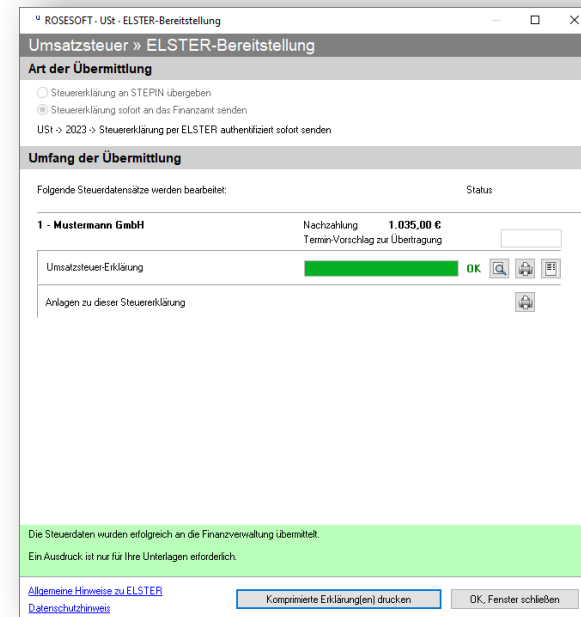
ROSESOFT · USt · ELSTER-Bereitstellung

Umsatzsteuer » ELSTER-Bereitstellung

Art der Übermittlung

Steuererklärung an STEPIN übergeben

Steuererklärung sofort an das Finanzamt senden

USt -> 2023 -> Steuererklärung per ELSTER authentifiziert sofort senden

Umfang der Übermittlung

Folgende Steuerdatensätze werden bearbeitet:

Status

1 - Mustermann GmbH

Nachzahlung 1.035,00 €

Termin-Vorschlag zur Übertragung

Umsatzsteuer-Erklärung

OK

Anlagen zu dieser Steuererklärung

Die Steuerdaten wurden erfolgreich an die Finanzverwaltung übermittelt.

Ein Ausdruck ist nur für Ihre Unterlagen erforderlich.

Allgemeine Hinweise zu ELSTER

Datenschutzhinweis

Komprimierte Erklärung(en) drucken

OK, Fenster schließen